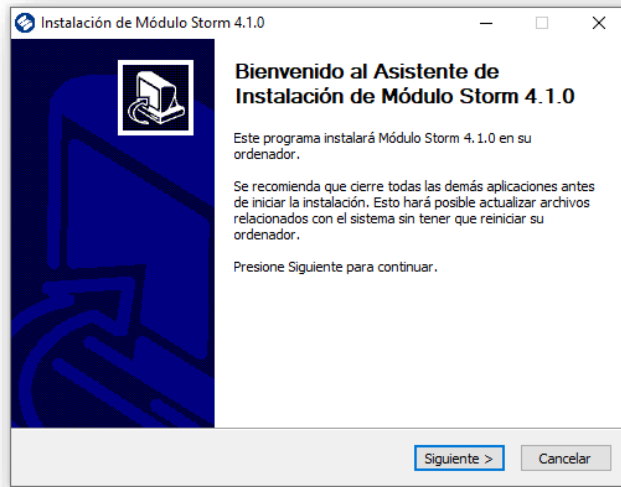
Instalación de Módulo Storm 4.1.0

Bienvenido al Asistente de Instalación de Módulo Storm 4.1.0

Este programa instalará Módulo Storm 4.1.0 en su ordenador.

Se recomienda que cierre todas las demás aplicaciones antes de iniciar la instalación. Esto hará posible actualizar archivos relacionados con el sistema sin tener que reiniciar su ordenador.

Presione Siguiente para continuar.

Siguiente >
Cancelar